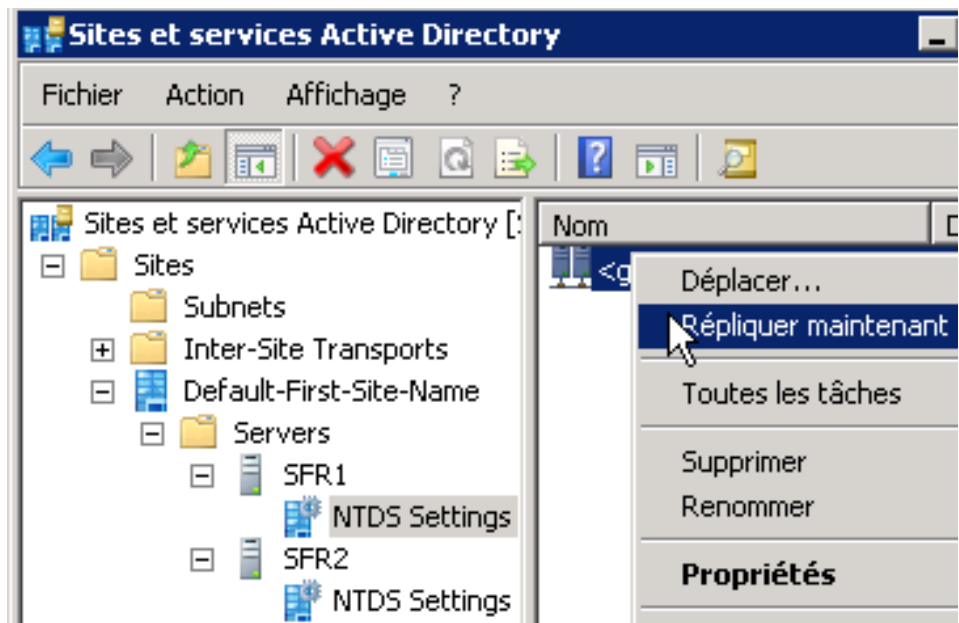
Sites et services Active Directory

Fichier Action Affichage ?

Sites et services Active Directory [

Sites
Subnets
Inter-Site Transports
Default-First-Site-Name
Servers
SFR1
NTDS Settings
SFR2
NTDS Settings

Nom
<g

Déplacer…
Répliquer maintenant
Toutes les tâches
Supprimer
Renommer
Propriétés